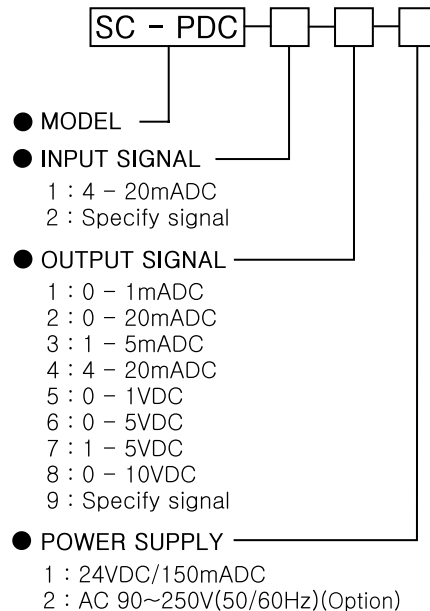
SC - PDC

● MODEL

● INPUT SIGNAL
1 : 4 - 20mADC
2 : Specify signal

● OUTPUT SIGNAL
1 : 0 - 1mADC
2 : 0 - 20mADC
3 : 1 - 5mADC
4 : 4 - 20mADC
5 : 0 - 1VDC
6 : 0 - 5VDC
7 : 1 - 5VDC
8 : 0 - 10VDC
9 : Specify signal

● POWER SUPPLY
1 : 24VDC/150mADC
2 : AC 90~250V(50/60Hz)(Option)